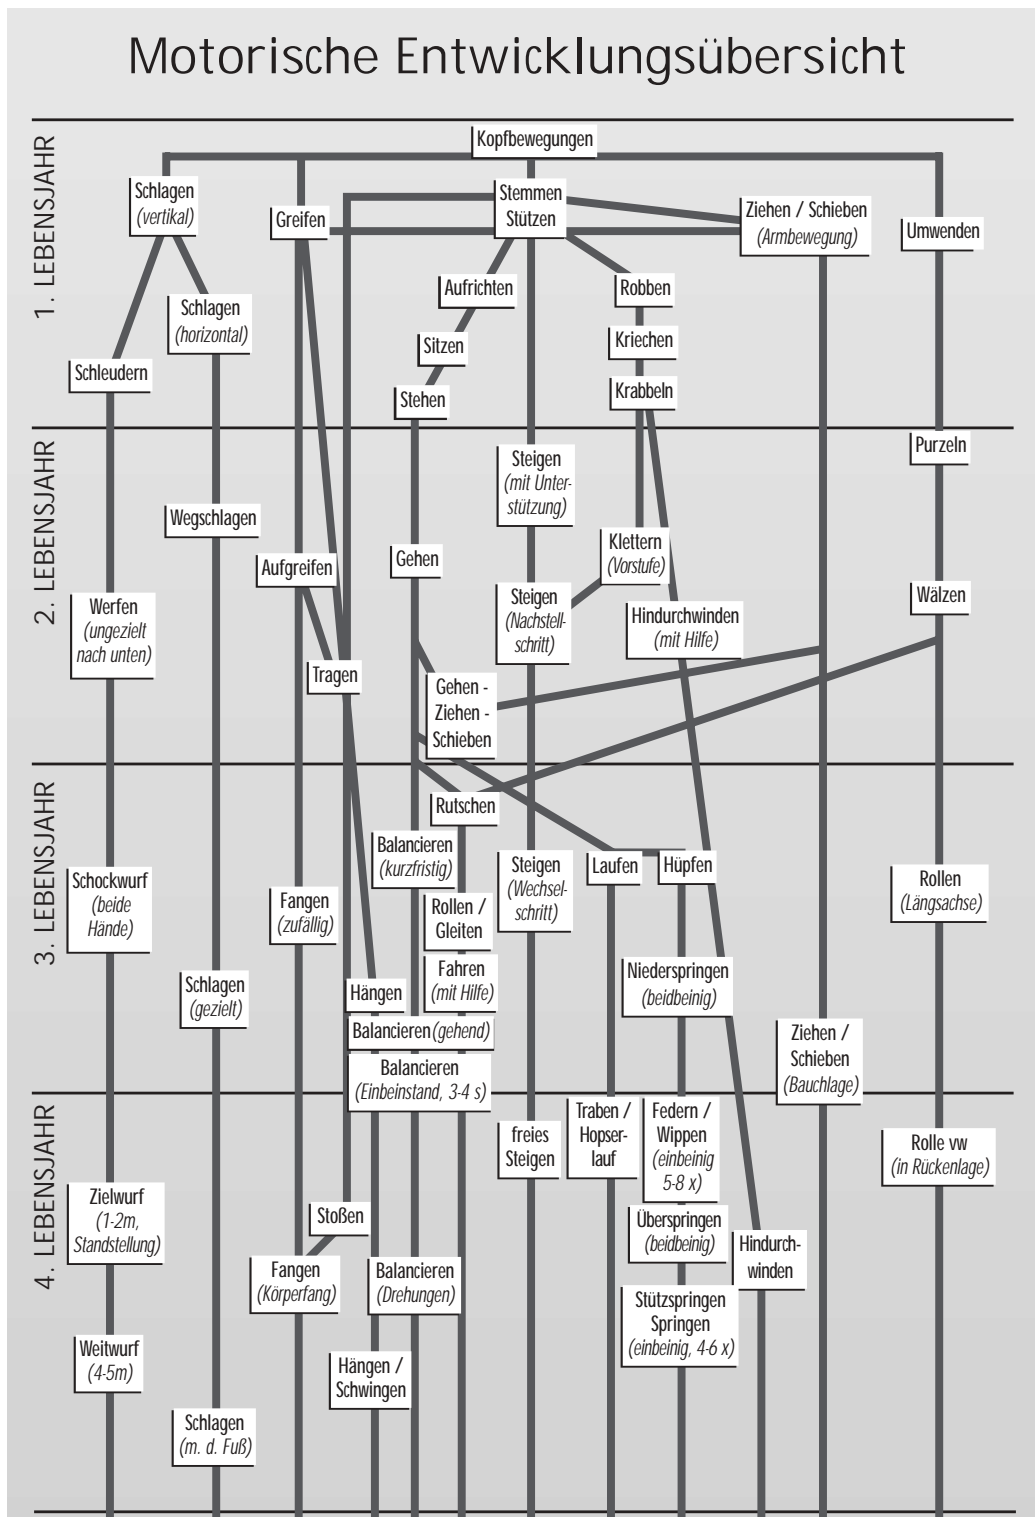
Motorische Entwicklungsübersicht

1. LEBENSJAHR

Kopfbewegungen

Schlagen (vertikal)

Greifen

Stemmen Stützen

Ziehen / Schieben (Armbewegung)

Umwenden

Schlagen (horizontal)

Aufrichten

Robben

Sitzen

Kriechen

Schleudern

Stehen

Krabbeln

2. LEBENSJAHR

Purzeln

Steigen (mit Unterstützung)

Wegschlagen

Klettern (Vorstufe)

Gehen

Aufgreifen

Wälzen

Werfen (ungezielt nach unten)

Steigen (Nachstellschritt)

Hindurchwinden (mit Hilfe)

Tragen

Gehen - Ziehen - Schieben

3. LEBENSJAHR

Rutschen

Balancieren (kurzfristig)

Steigen (Wechselschritt)

Laufen

Hüpfen

Schockwurf (beide Hände)

Fangen (zufällig)

Rollen / Gleiten

Rollen (Längsachse)

Fahren (mit Hilfe)

Niederspringen (beidbeinig)

Schlagen (gezielt)

Hängen

Balancieren (gehend)

Ziehen / Schieben (Bauchlage)

Balancieren (Einbeinstand, 3-4 s)

4. LEBENSJAHR

freies Steigen

Traben / Hopserlauf

Federn / Wippen (einbeinig 5-8 x)

Rolle vw (in Rückenlage)

Zielwurf (1-2m, Standstellung)

Stoßen

Überspringen (beidbeinig)

Hindurchwinden

Fangen (Körperfang)

Balancieren (Drehungen)

Stützspringen Springen (einbeinig, 4-6 x)

Weitwurf (4-5m)

Hängen / Schwingen

Schlagen (m. d. Fuß)